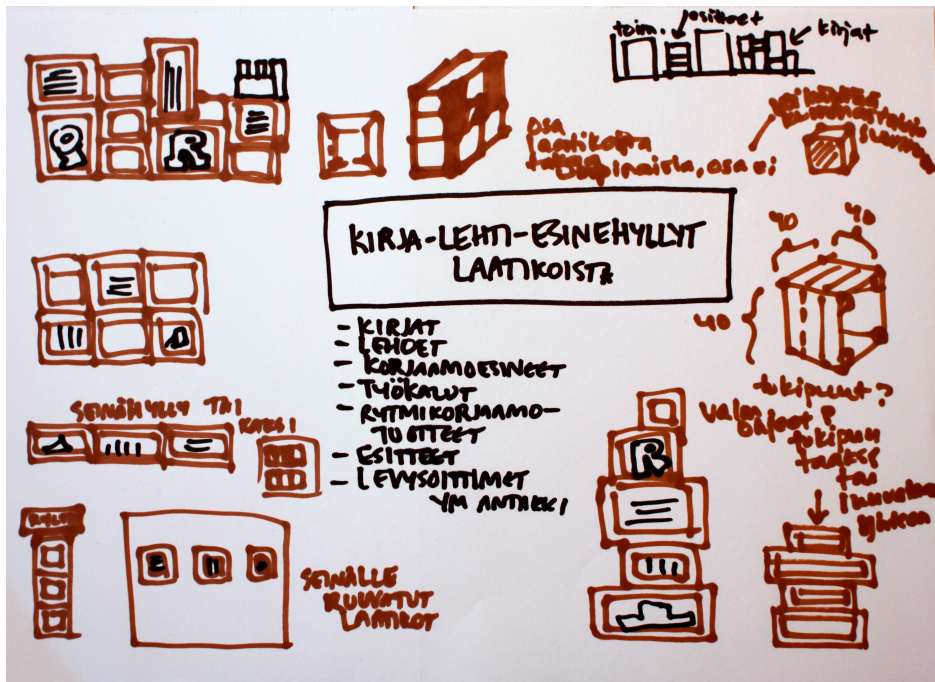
toim. julkaisut kirjat

osa laatikoista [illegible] lopinaista, osa ei

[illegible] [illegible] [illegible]

KIRJA-LEHTI-ESINEHYLLYT LAATIKOISTA

40 40

40

- KIRJAT
- LEHDET
- KORJAAMOESINEET
- TYÖKALUT
- RYTMIKORJAAMO-TUOTTEET
- ESITTEET
- LEVYSOITTIMET YM ANTIIKKI

tukipuut?

SEINÄHYLLY TAI

KAAPPI

valo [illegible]?

tukipuu takaa tai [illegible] sykkyrä

SEINÄLLE RUUVATUT LAATIKOT